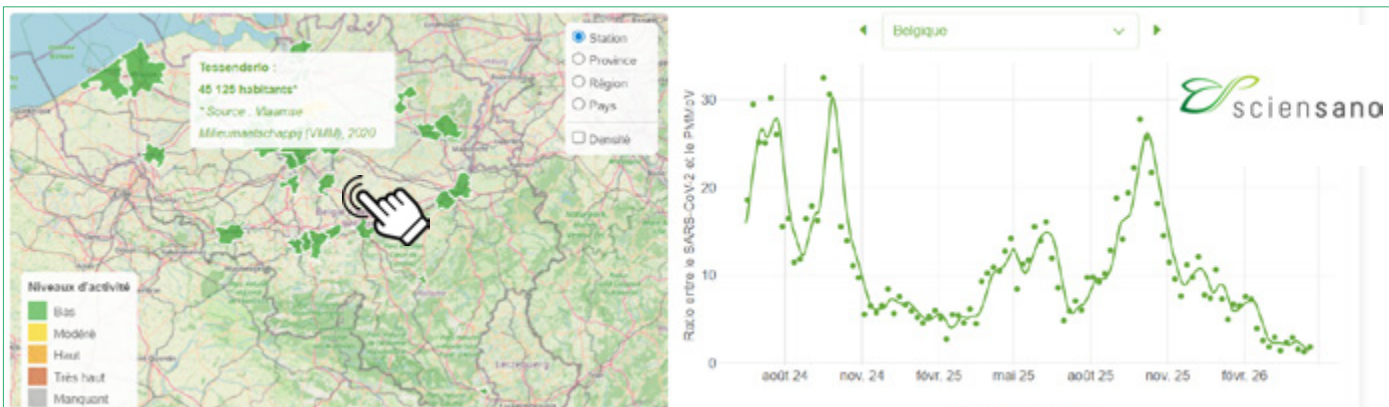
Tessenderlo :
45 125 habitants*
* Source : Vlaamse Milieumaatschappij (VMM), 2020

Station
Province
Région
Pays
Densité

Niveaux d'activité
Bas
Modéré
Haut
Très haut
Manquant

Belgique

sciensano

Ratio entre le SARS-CoV-2 et le PMMoV

30
20
10
0

août 24
nov. 24
févr. 25
mai 25
août 25
nov. 25
févr. 26